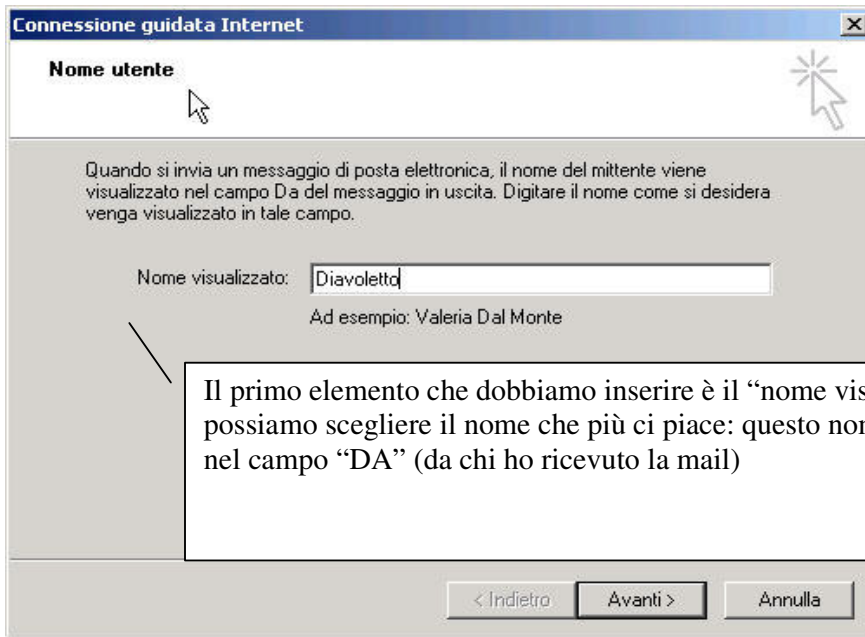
Connessione guidata Internet

Nome utente

Quando si invia un messaggio di posta elettronica, il nome del mittente viene visualizzato nel campo Da del messaggio in uscita. Digitare il nome come si desidera venga visualizzato in tale campo.

Nome visualizzato: Diavoletto

Ad esempio: Valeria Dal Monte

Il primo elemento che dobbiamo inserire è il "nome vis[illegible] possiamo scegliere il nome che più ci piace: questo no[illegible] nel campo "DA" (da chi ho ricevuto la mail)

< Indietro Avanti > Annulla